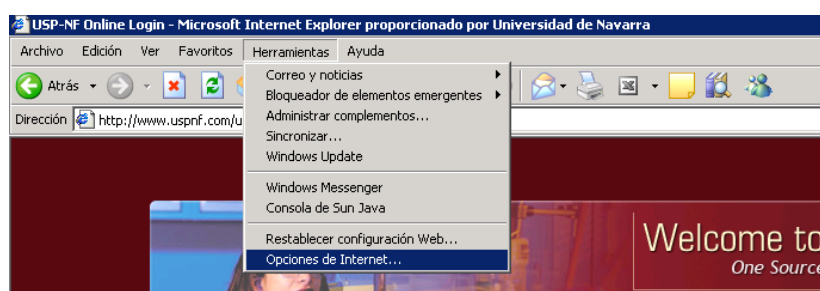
USP-NF Online Login - Microsoft Internet Explorer proporcionado por Universidad de Navarra

Archivo Edición Ver Favoritos Herramientas Ayuda

Atrás

Dirección http://www.uspnf.com/u

Correo y noticias
Bloqueador de elementos emergentes
Administrar complementos...
Sincronizar...
Windows Update
Windows Messenger
Consola de Sun Java
Restablecer configuración Web...
Opciones de Internet...

Welcome to
One Source